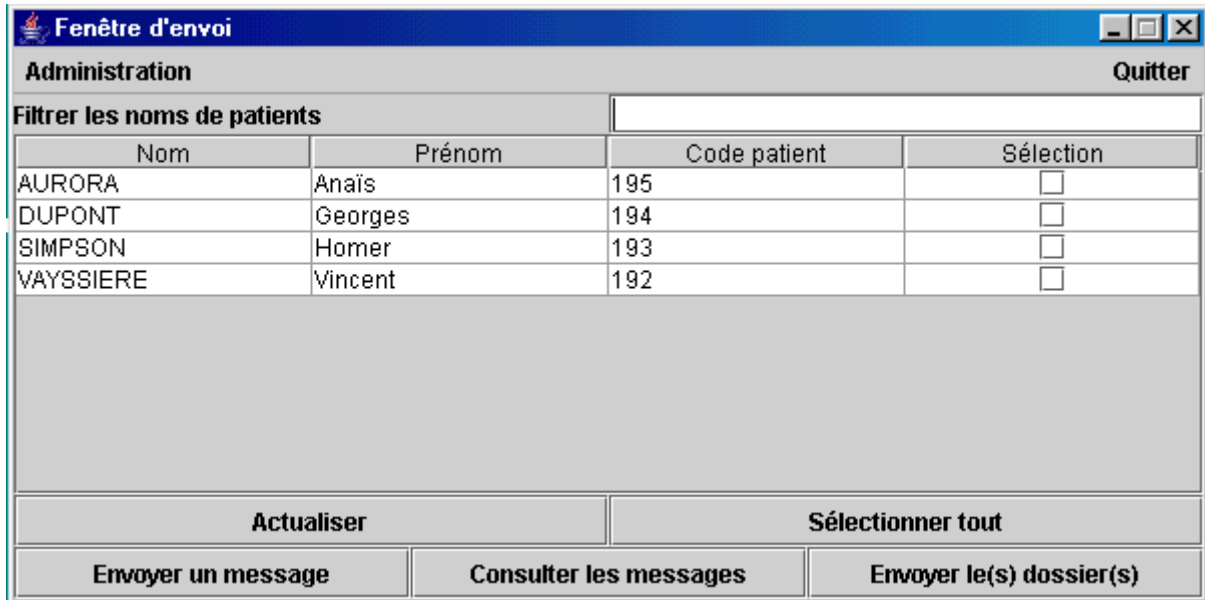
Fenêtre d'envoi

Administration

Quitter

Filtrer les noms de patients

| Nom | Prénom | Code patient | Sélection |
|---|---|---|---|
| AURORA | Anaïs | 195 | |
| DUPONT | Georges | 194 | |
| SIMPSON | Homer | 193 | |
| VAYSSIERE | Vincent | 192 | |

Actualiser

Sélectionner tout

Envoyer un message

Consulter les messages

Envoyer le(s) dossier(s)